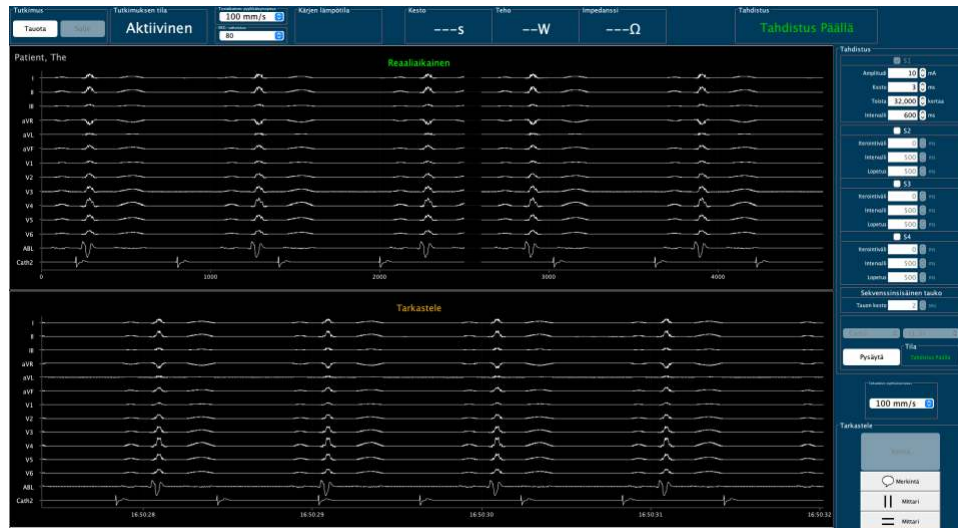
Tutkimus
Tauota
Tallar
Tutkimuksen tila
Aktiivinen
100 mm/s
80
Kärjen lämpötila
Kesto
---s
Teho
--W
Impedanssi
---Ω
Tahdistus
Tahdistus Päällä

Patient, The
Reaaliaikainen
I
II
III
aVR
aVL
aVF
V1
V2
V3
V4
V5
V6
ABL
Cath2
0
1000
2000
3000
4000

Tarkastele
I
II
III
aVR
aVL
aVF
V1
V2
V3
V4
V5
V6
ABL
Cath2
16:50:28
16:50:29
16:50:30
16:50:31
16:50:32

Tahdistus
S1
Amplitudi 10 mA
Kesto 1 ms
Toista 32,000 kertaa
Intervalli 600 ms
S2
Kerointiväli 0 ms
Intervalli 500 ms
Lopetus 500 ms
S3
Kerointiväli 0 ms
Intervalli 500 ms
Lopetus 500 ms
S4
Kerointiväli 0 ms
Intervalli 500 ms
Lopetus 500 ms
Sekvenssinsisäinen tauko
Tauon kesto 2 ms
Pysäytä
Tila
Tahdistus Päällä
100 mm/s
Tarkastele
Merkintä
Mittari
Mittari